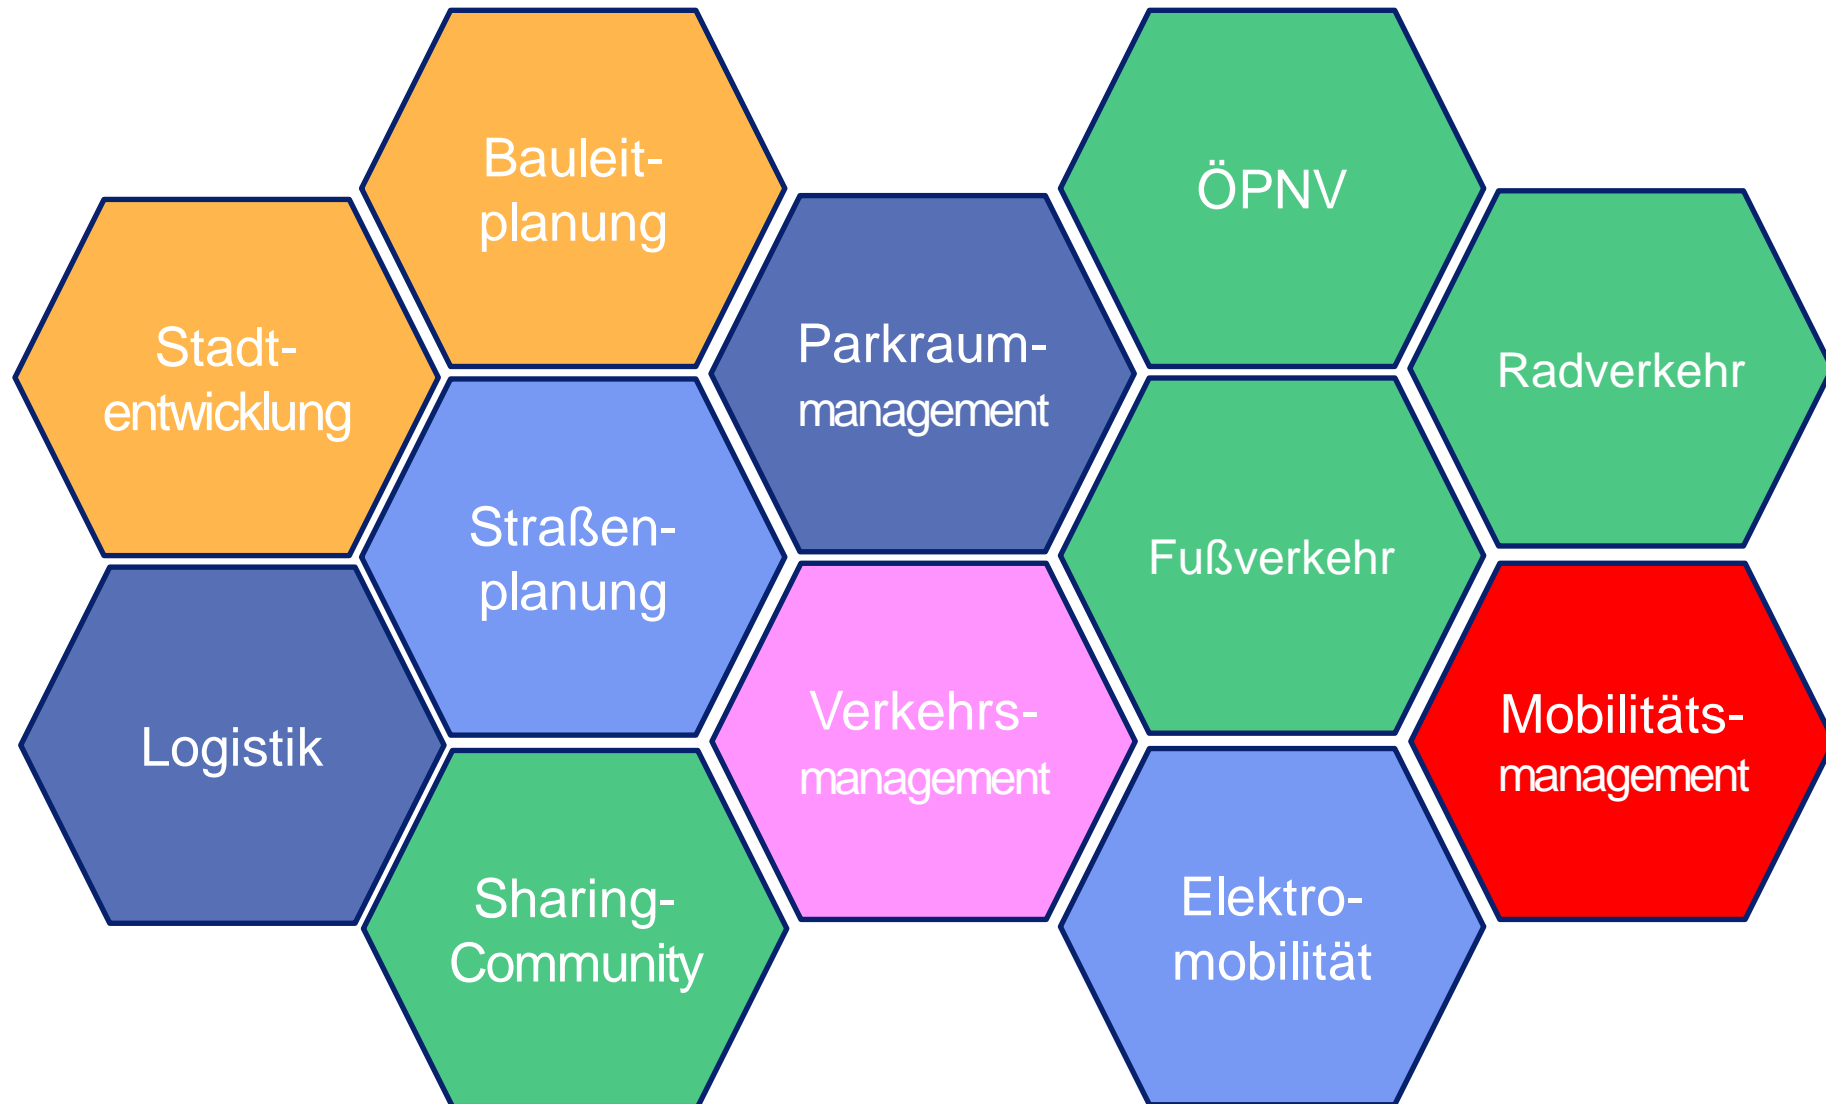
Bauleit-
planung

Stadt-
entwicklung

Straßen-
planung

Logistik

Sharing-
Community

Parkraum-
management

Verkehrs-
management

ÖPNV

Fußverkehr

Elektro-
mobilität

Radverkehr

Mobilitäts-
management